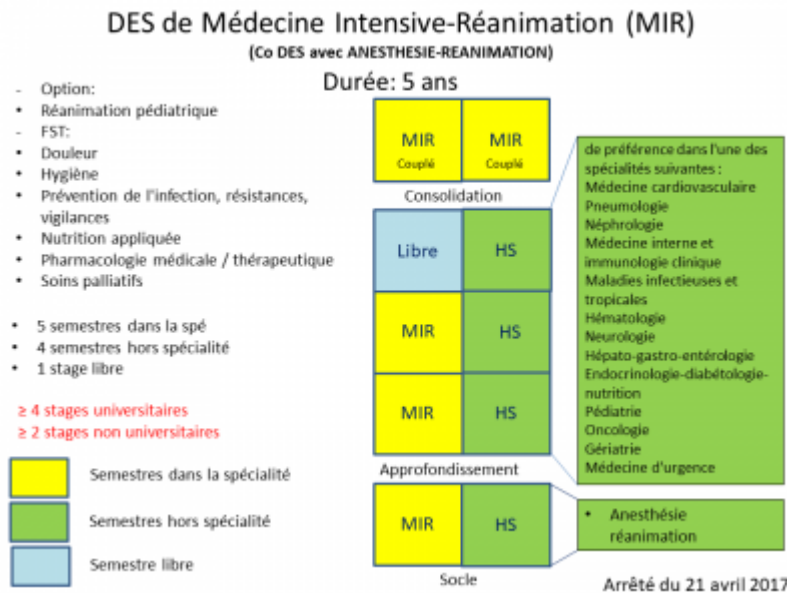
DES de Médecine Intensive-Réanimation (MIR)
(Co DES avec ANESTHESIE-REANIMATION)

Durée: 5 ans

- Option:
• Réanimation pédiatrique
- FST:
• Douleur
• Hygiène
• Prévention de l'infection, résistances, vigilances
• Nutrition appliquée
• Pharmacologie médicale / thérapeutique
• Soins palliatifs

• 5 semestres dans la spé
• 4 semestres hors spécialité
• 1 stage libre

≥ 4 stages universitaires
≥ 2 stages non universitaires

Semestres dans la spécialité
Semestres hors spécialité
Semestre libre

MIR Couplé
MIR Couplé
Consolidation
Libre
HS
MIR
HS
MIR
HS
Approfondissement
MIR
HS
Socle

de préférence dans l'une des spécialités suivantes :
Médecine cardiovasculaire
Pneumologie
Néphrologie
Médecine interne et immunologie clinique
Maladies infectieuses et tropicales
Hématologie
Neurologie
Hépato-gastro-entérologie
Endocrinologie-diabétologie-nutrition
Pédiatrie
Oncologie
Gériatrie
Médecine d'urgence

• Anesthésie réanimation

Arrêté du 21 avril 2017